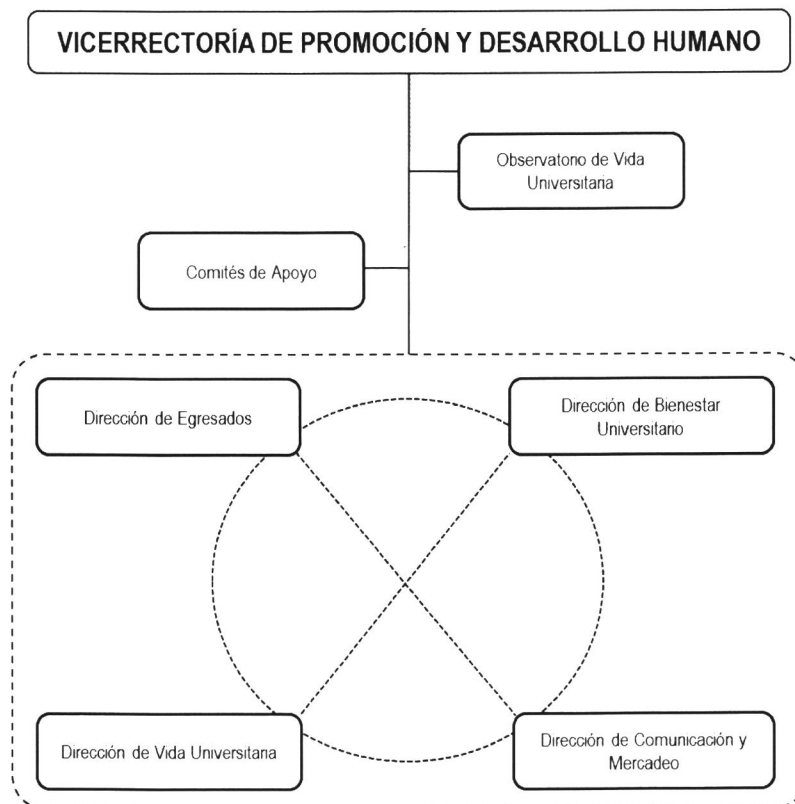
VICERRECTORÍA DE PROMOCIÓN Y DESARROLLO HUMANO

Observatorio de Vida Universitaria

Comités de Apoyo

Dirección de Egresados

Dirección de Bienestar Universitario

Dirección de Vida Universitaria

Dirección de Comunicación y Mercadeo